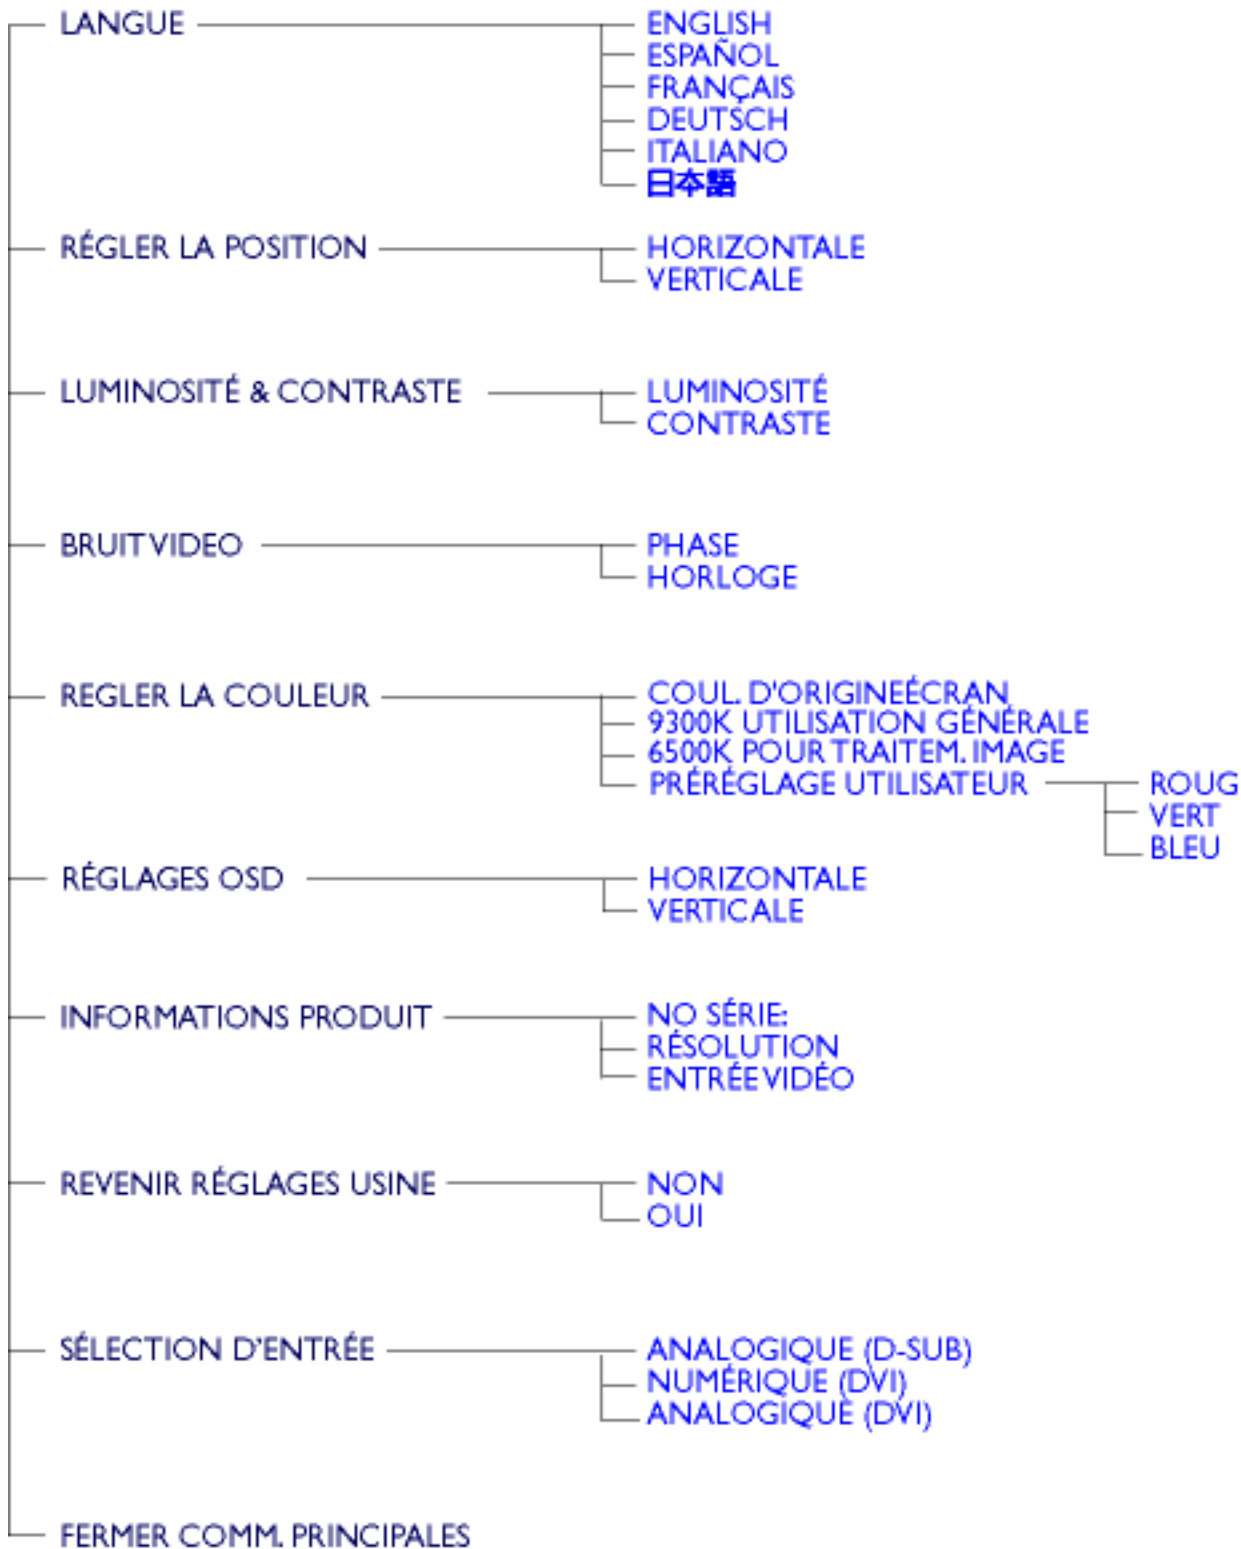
LANGUE
ENGLISH
ESPAÑOL
FRANÇAIS
DEUTSCH
ITALIANO
日本語

RÉGLER LA POSITION
HORIZONTALE
VERTICALE

LUMINOSITÉ & CONTRASTE
LUMINOSITÉ
CONTRASTE

BRUIT VIDEO
PHASE
HORLOGE

REGLER LA COULEUR
COUL. D'ORIGINEÉCRAN
9300K UTILISATION GÉNÉRALE
6500K POUR TRAITEM. IMAGE
PRÉRÉGLAGE UTILISATEUR
ROUG
VERT
BLEU

RÉGLAGES OSD
HORIZONTALE
VERTICALE

INFORMATIONS PRODUIT
NO SÉRIE:
RÉSOLUTION
ENTRÉE VIDÉO

REVENIR RÉGLAGES USINE
NON
OUI

SÉLECTION D'ENTRÉE
ANALOGIQUE (D-SUB)
NUMÉRIQUE (DVI)
ANALOGIQUE (DVI)

FERMER COMM. PRINCIPALES